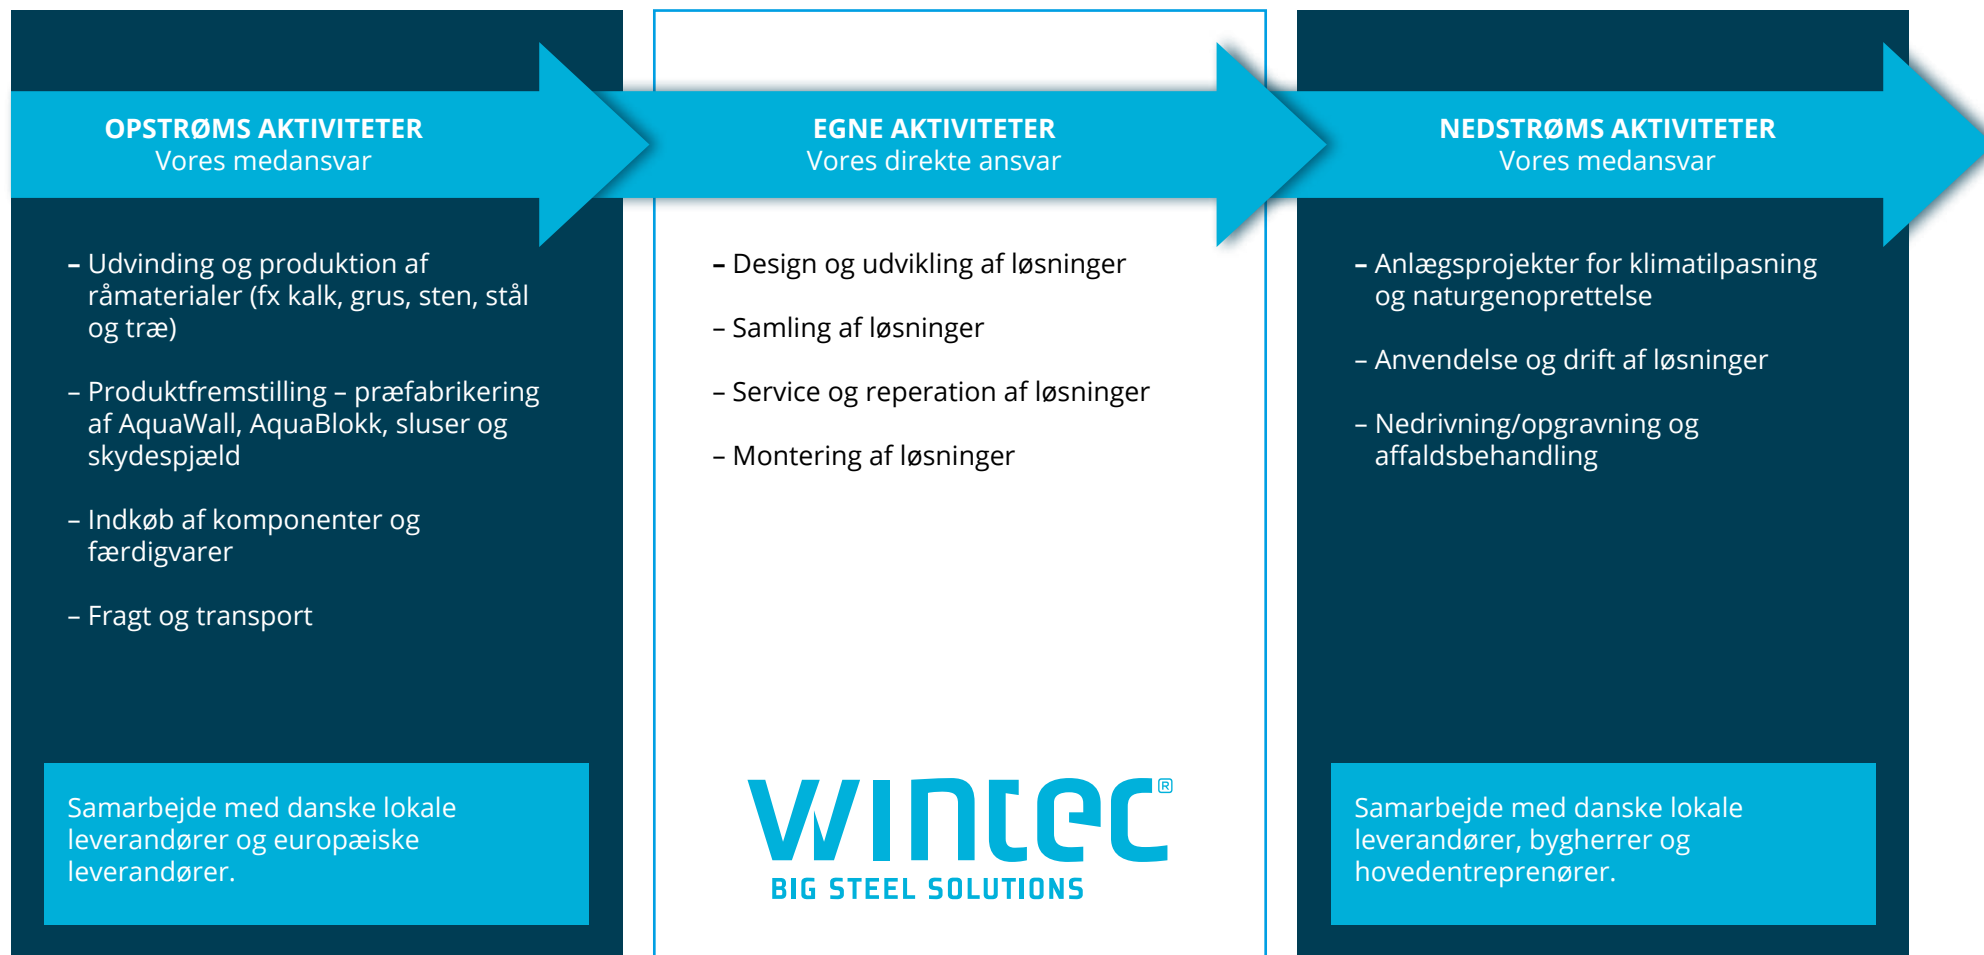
OPSTRØMS AKTIVITETER
Vores medansvar

– Udvinding og produktion af råmaterialer (fx kalk, grus, sten, stål og træ)

– Produktfremstilling – præfabrikering af AquaWall, AquaBlokk, sluser og skydespjæld

– Indkøb af komponenter og færdigvarer

– Fragt og transport

Samarbejde med danske lokale leverandører og europæiske leverandører.

EGNE AKTIVITETER
Vores direkte ansvar

– Design og udvikling af løsninger

– Samling af løsninger

– Service og reperation af løsninger

– Montering af løsninger

wintec®
BIG STEEL SOLUTIONS

NEDSTRØMS AKTIVITETER
Vores medansvar

– Anlægsprojekter for klimatilpasning og naturgenoprettelse

– Anvendelse og drift af løsninger

– Nedrivning/opgravning og affaldsbehandling

Samarbejde med danske lokale leverandører, bygherrer og hovedentreprenører.